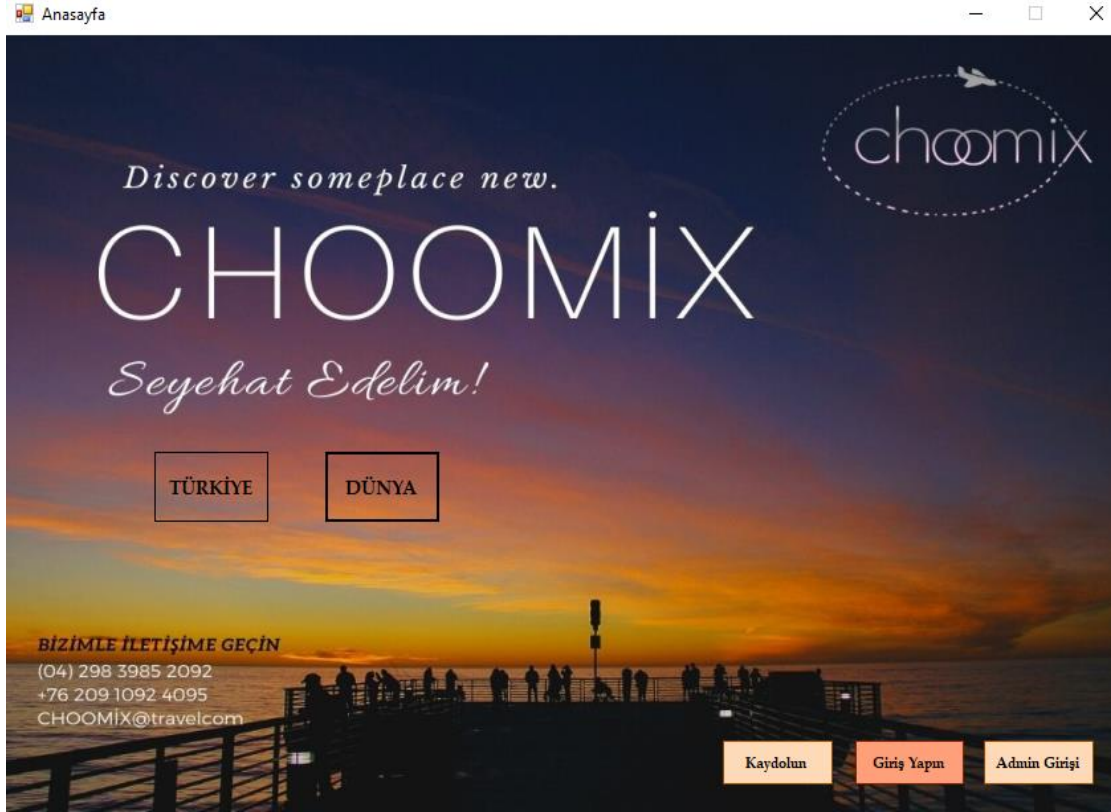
Anasayfa

choomix

Discover someplace new.

CHOOMİX

Seyehat Edelim!

TÜRKİYE

DÜNYA

BİZİMLE İLETİŞİME GEÇİN
(04) 298 3985 2092
+76 209 1092 4095
CHOOMİX@travelcom

Kaydolun

Giriş Yapın

Admin Girişi